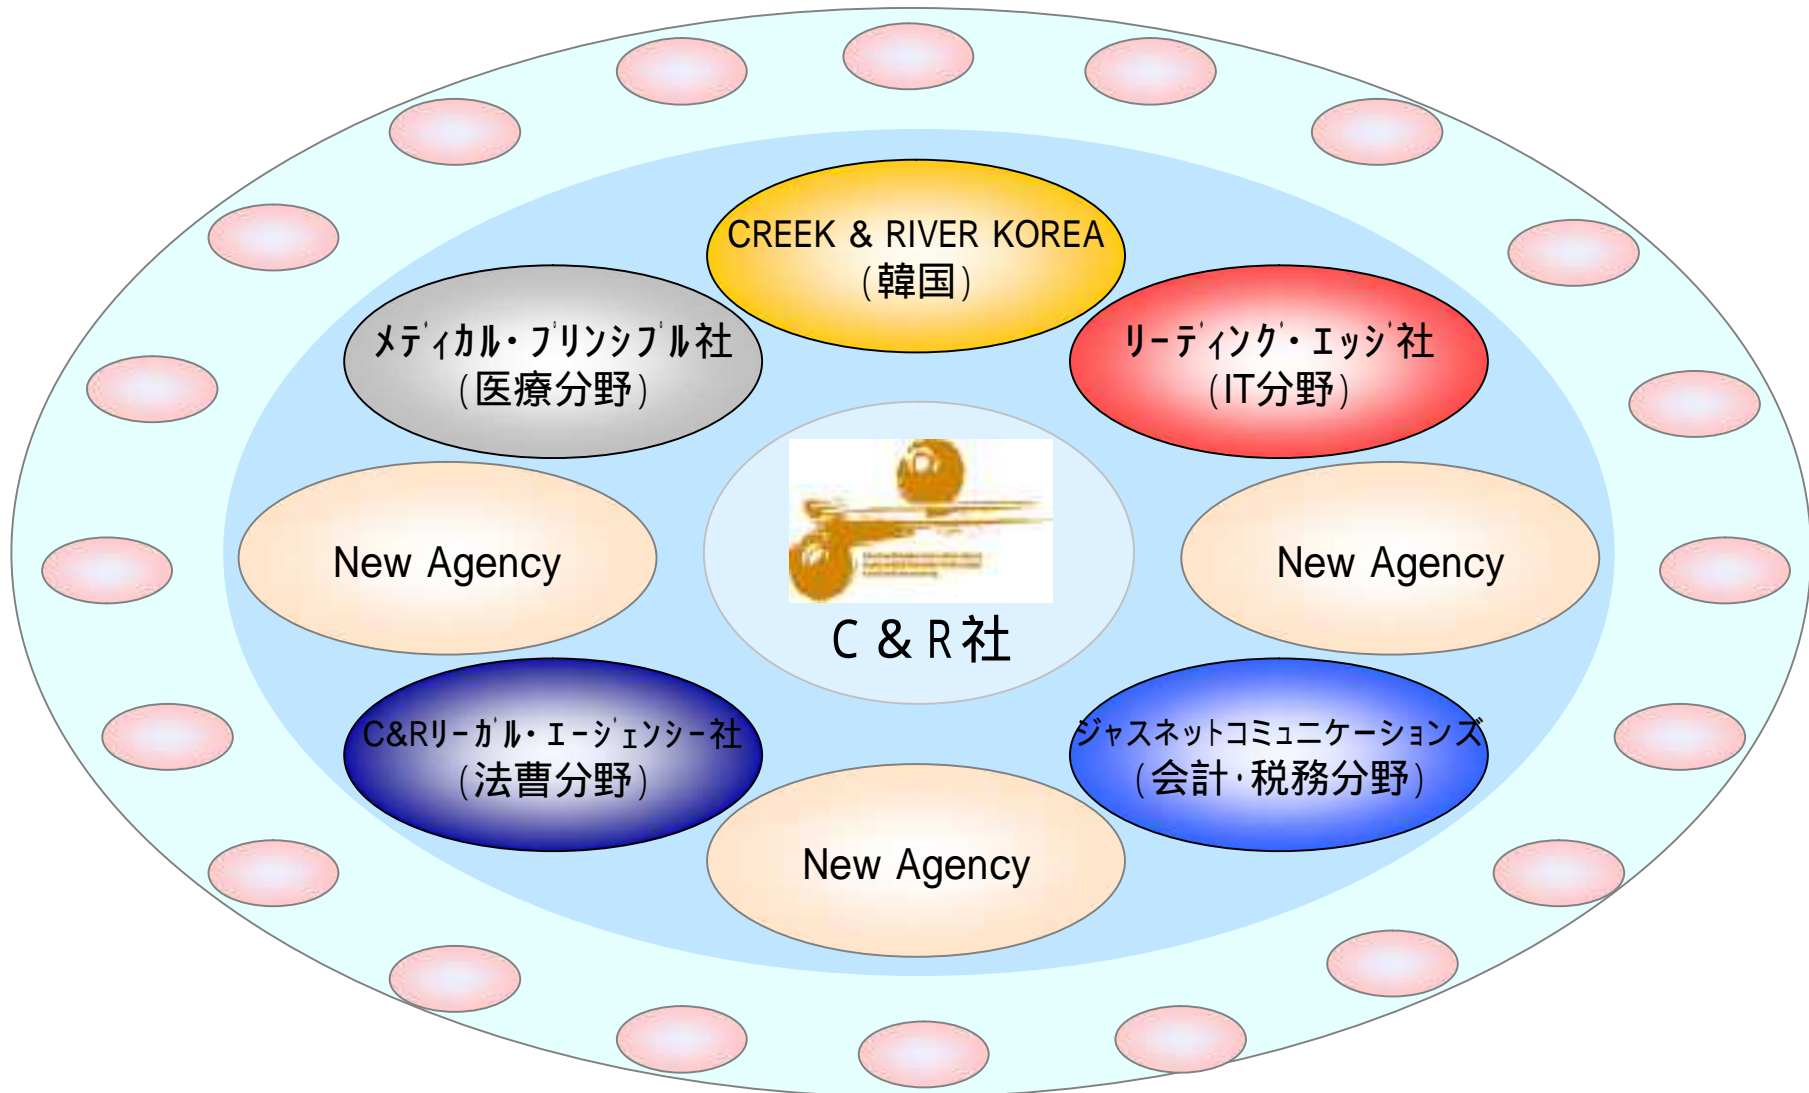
CREEK & RIVER KOREA
(韓国)

ﾒﾃﾞｨｶﾙ・ﾌﾟﾘﾝｼﾌﾟﾙ社
(医療分野)

ﾘｰﾃﾞｨﾝｸﾞ・ｴｯｼﾞ社
(IT分野)

New Agency

C & R社

New Agency

C&Rﾘｰｶﾞﾙ・ｴｰｼﾞｪﾝｼｰ社
(法曹分野)

ジャスネットコミュニケーションズ
(会計･税務分野)

New Agency